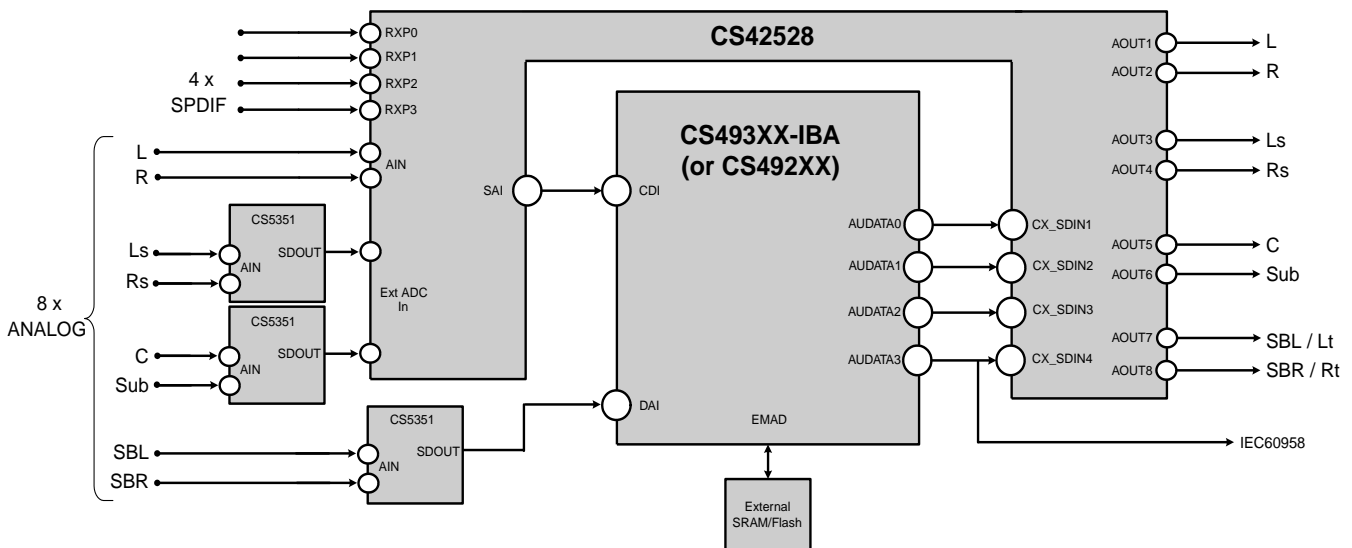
CS42528

RXP0
RXP1
RXP2
RXP3

4 x
SPDIF

L
R
AIN

8 x
ANALOG

CS5351
Ls
Rs
AIN
SDOUT

Ext ADC
In

CS5351
C
Sub
AIN
SDOUT

SAI

CS493XX-IBA
(or CS492XX)

CDI
DAI
EMAD

AUDATA0
AUDATA1
AUDATA2
AUDATA3

CX_SDIN1
CX_SDIN2
CX_SDIN3
CX_SDIN4

AOUT1 L
AOUT2 R
AOUT3 Ls
AOUT4 Rs
AOUT5 C
AOUT6 Sub
AOUT7 SBL / Lt
AOUT8 SBR / Rt

CS5351
SBL
SBR
AIN
SDOUT

IEC60958

External
SRAM/Flash